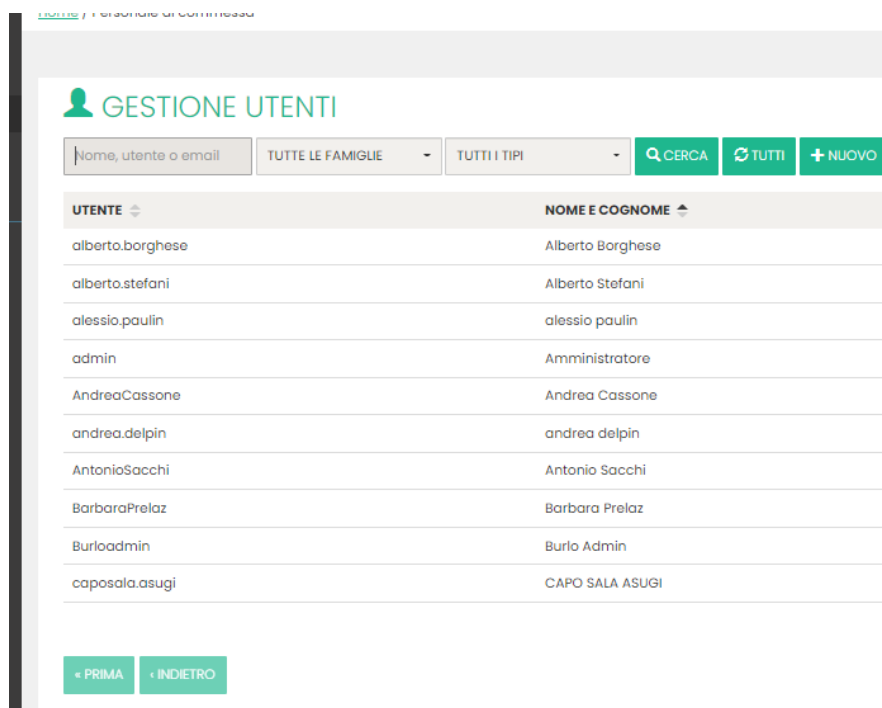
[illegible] / Personale di commessa

GESTIONE UTENTI

Nome, utente o email | TUTTE LE FAMIGLIE | TUTTI I TIPI | CERCA | TUTTI | NUOVO

| UTENTE | NOME E COGNOME |
|---|---|
| alberto.borghese | Alberto Borghese |
| alberto.stefani | Alberto Stefani |
| alessio.paulin | alessio paulin |
| admin | Amministratore |
| AndreaCassone | Andrea Cassone |
| andrea.delpin | andrea delpin |
| AntonioSacchi | Antonio Sacchi |
| BarbaraPrelaz | Barbara Prelaz |
| Burloadmin | Burlo Admin |
| caposala.asugi | CAPO SALA ASUGI |

« PRIMA | ‹ INDIETRO